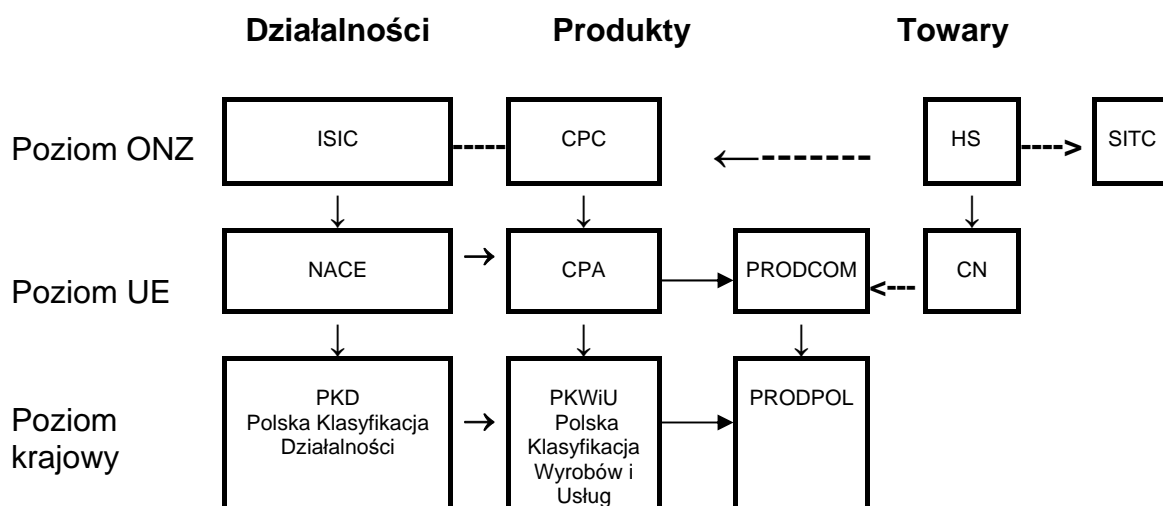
Działalności Produkty Towary

Poziom ONZ

ISIC

CPC

HS

SITC

Poziom UE

NACE

CPA

PRODCOM

CN

Poziom krajowy

PKD Polska Klasyfikacja Działalności

PKWiU Polska Klasyfikacja Wyrobów i Usług

PRODPOL